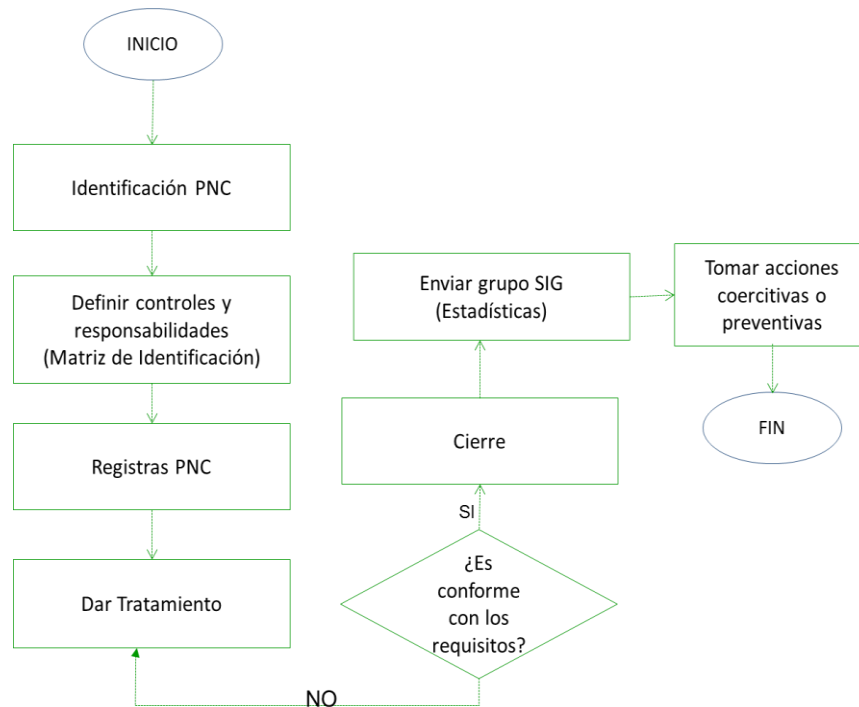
INICIO

Identificación PNC

Definir controles y responsabilidades (Matriz de Identificación)

Registras PNC

Dar Tratamiento

Enviar grupo SIG (Estadísticas)

Cierre

SI

¿Es conforme con los requisitos?

NO

Tomar acciones coercitivas o preventivas

FIN